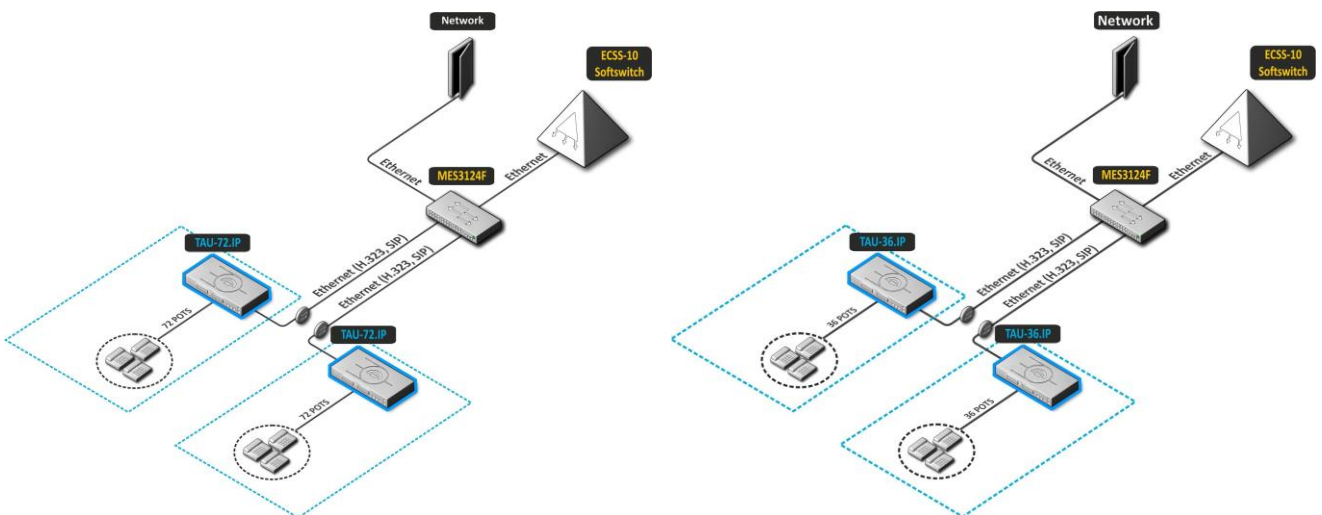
Network

ECSS-10 Softswitch

Ethernet

MES3124F

Ethernet

TAU-72.IP

Ethernet (H.323, SIP)

Ethernet (H.323, SIP)

72 POTS

TAU-72.IP

72 POTS

Network

ECSS-10 Softswitch

Ethernet

MES3124F

Ethernet

TAU-36.IP

Ethernet (H.323, SIP)

Ethernet (H.323, SIP)

36 POTS

TAU-36.IP

36 POTS